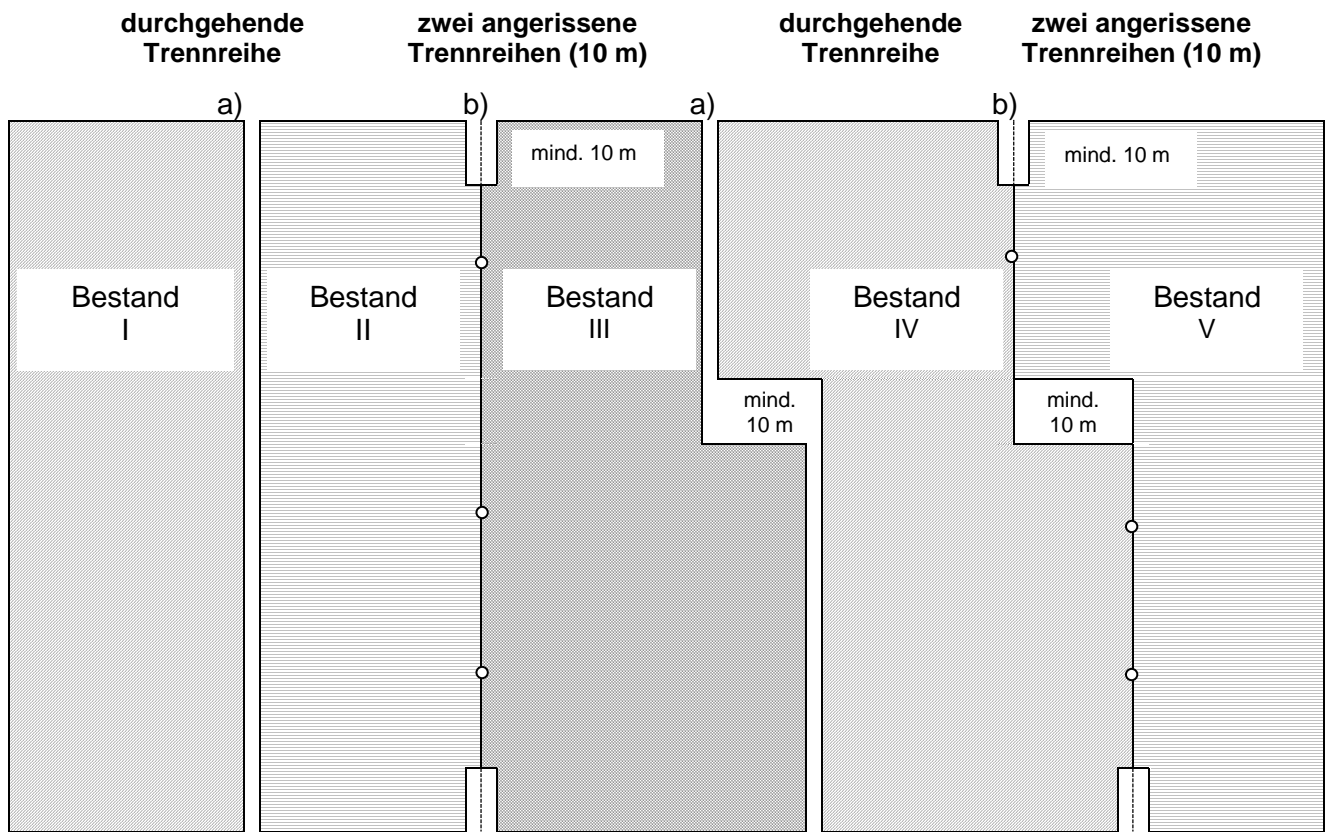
durchgehende Trennreihe

zwei angerissene Trennreihen (10 m)

durchgehende Trennreihe

zwei angerissene Trennreihen (10 m)

a)

b)

a)

b)

mind. 10 m

mind. 10 m

Bestand I

Bestand II

Bestand III

Bestand IV

Bestand V

mind. 10 m

mind. 10 m